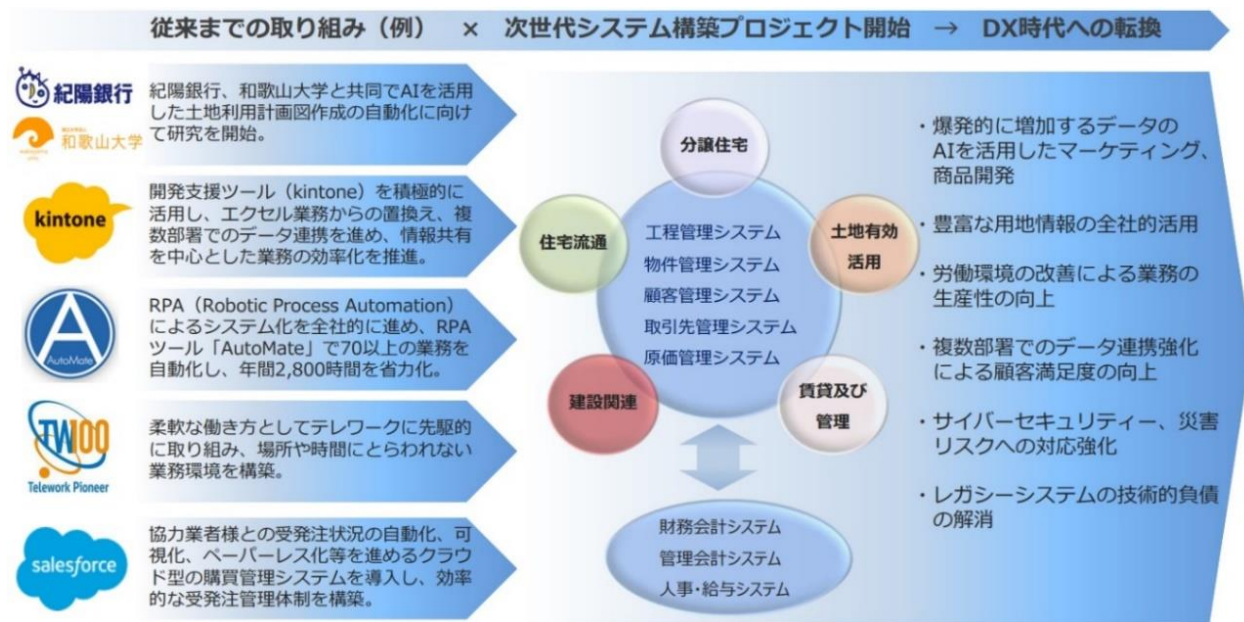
従来までの取り組み（例）　×　次世代システム構築プロジェクト開始　→　DX時代への転換

紀陽銀行

和歌山大学

紀陽銀行、和歌山大学と共同でAIを活用した土地利用計画図作成の自動化に向けて研究を開始。

kintone

開発支援ツール（kintone）を積極的に活用し、エクセル業務からの置換え、複数部署でのデータ連携を進め、情報共有を中心とした業務の効率化を推進。

AutoMate

RPA（Robotic Process Automation）によるシステム化を全社的に進め、RPAツール「AutoMate」で70以上の業務を自動化し、年間2,800時間を省力化。

TW00
Telework Pioneer

柔軟な働き方としてテレワークに先駆的に取り組み、場所や時間にとらわれない業務環境を構築。

salesforce

協力業者様との受発注状況の自動化、可視化、ペーパーレス化等を進めるクラウド型の購買管理システムを導入し、効率的な受発注管理体制を構築。

分譲住宅

住宅流通

土地有効活用

建設関連

賃貸及び管理

工程管理システム
物件管理システム
顧客管理システム
取引先管理システム
原価管理システム

財務会計システム
管理会計システム
人事・給与システム

・爆発的に増加するデータのAIを活用したマーケティング、商品開発

・豊富な用地情報の全社的活用

・労働環境の改善による業務の生産性の向上

・複数部署でのデータ連携強化による顧客満足度の向上

・サイバーセキュリティー、災害リスクへの対応強化

・レガシーシステムの技術的負債の解消